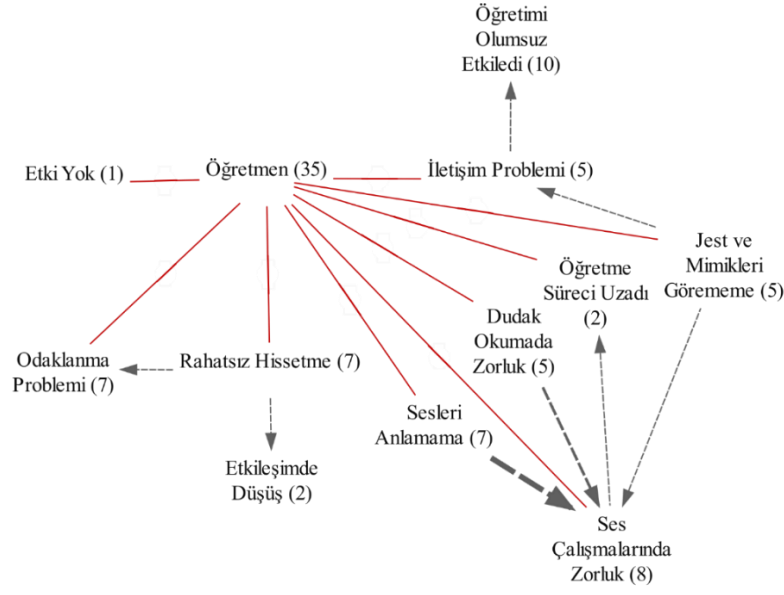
Öğretimi Olumsuz Etkiledi (10)

Etki Yok (1)

Öğretmen (35)

İletişim Problemi (5)

Jest ve Mimikleri Görememe (5)

Öğretme Süreci Uzadı (2)

Dudak Okumada Zorluk (5)

Odaklanma Problemi (7)

Rahatsız Hissetme (7)

Sesleri Anlamama (7)

Etkileşimde Düşüş (2)

Ses Çalışmalarında Zorluk (8)